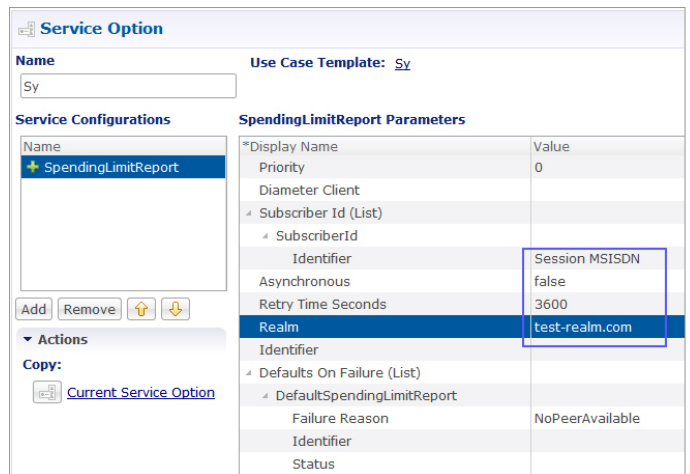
Service Option

Name

Sy

Use Case Template: Sy

Service Configurations

| Name |
|---|
| SpendingLimitReport |

Add Remove

Actions

Copy:

Current Service Option

SpendingLimitReport Parameters

| *Display Name | Value |
|---|---|
| Priority | 0 |
| Diameter Client | |
| Subscriber Id (List) | |
| SubscriberId | |
| Identifier | Session MSISDN |
| Asynchronous | false |
| Retry Time Seconds | 3600 |
| Realm | test-realm.com |
| Identifier | |
| Defaults On Failure (List) | |
| DefaultSpendingLimitReport | |
| Failure Reason | NoPeerAvailable |
| Identifier | |
| Status | |